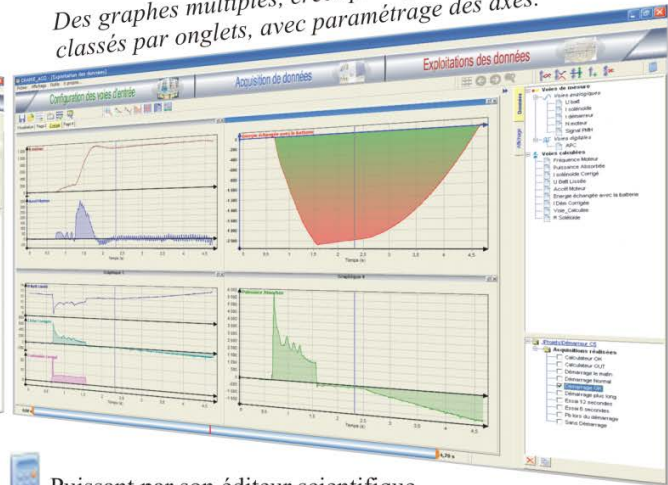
Des graphes multiples, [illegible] classés par onglets, avec paramétrage des axes.

Configuration des voies d'entrée

Acquisition de données

Explorations des données

Voies de mesure
Voies analogiques
U batt
I solénoïde
I démarreur
H vitesse
Signal PMH
Voies digitales
APC
Voies calculées
Fréquence Moteur
Puissance Absorbée
I solénoïde Corrigé
U Batt Lissée
Accél Moteur
Energie échangée avec la batterie
I Dém Corrigée
Voie_Calculée
R Solénoïde

Energie échangée avec la batterie

Puissance Absorbée

Acquisitions réalisées
Calculateur On
Calculateur OUT
Démarrage le matin
Démarrage Normal
Démarrage Vél
Démarrage plus long
Essai 12 secondes
Essai 6 secondes
Pb lors du démarrage
Sans Démarrage

Puissant par son éditeur scientifique